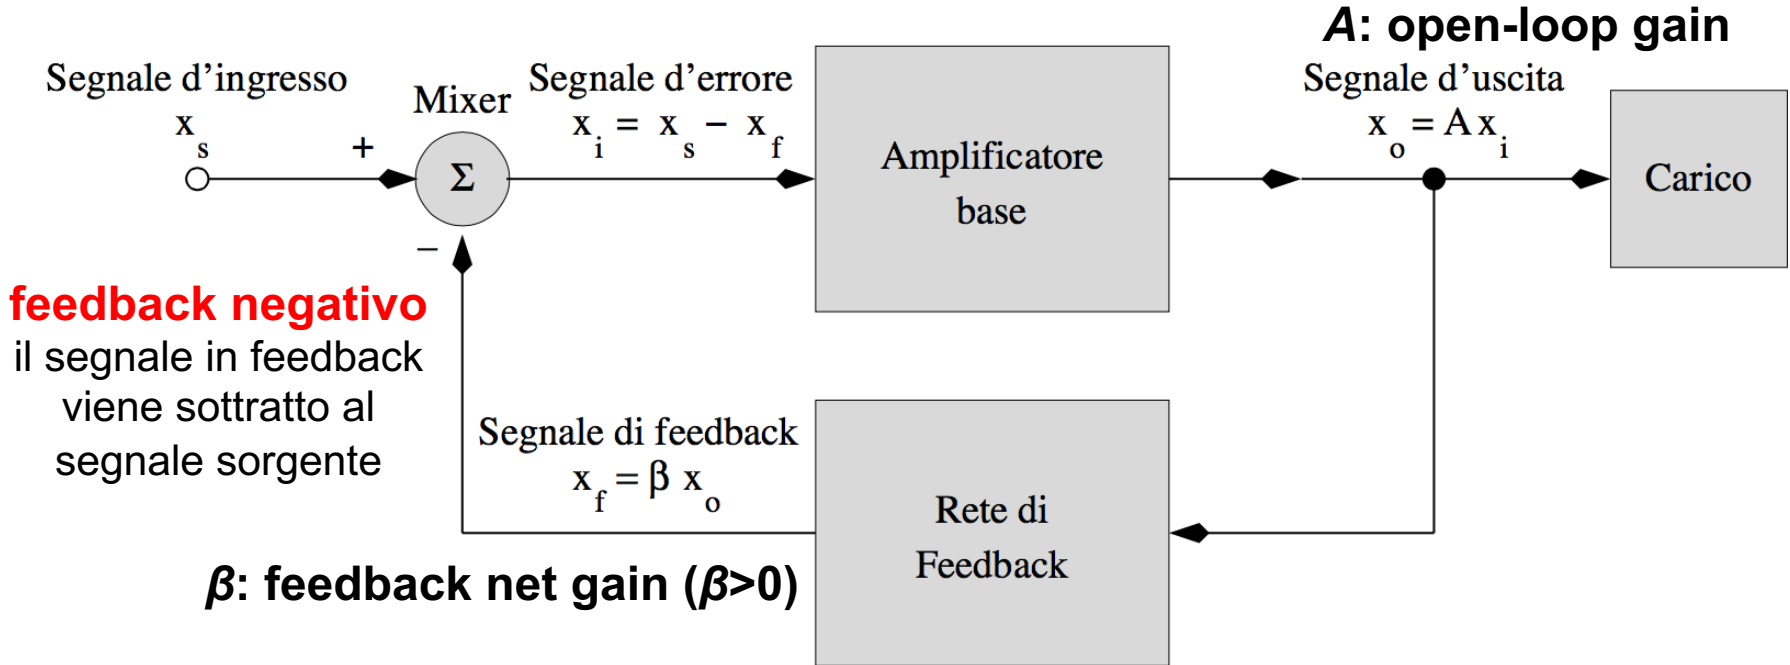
*A*: open-loop gain

Segnale d'ingresso
$x_s$

+

Mixer

$\Sigma$

−

Segnale d'errore
$x_i = x_s - x_f$

Amplificatore base

Segnale d'uscita
$x_o = A x_i$

Carico

feedback negativo
il segnale in feedback viene sottratto al segnale sorgente

Segnale di feedback
$x_f = \beta x_o$

Rete di Feedback

*β*: feedback net gain (*β*>0)